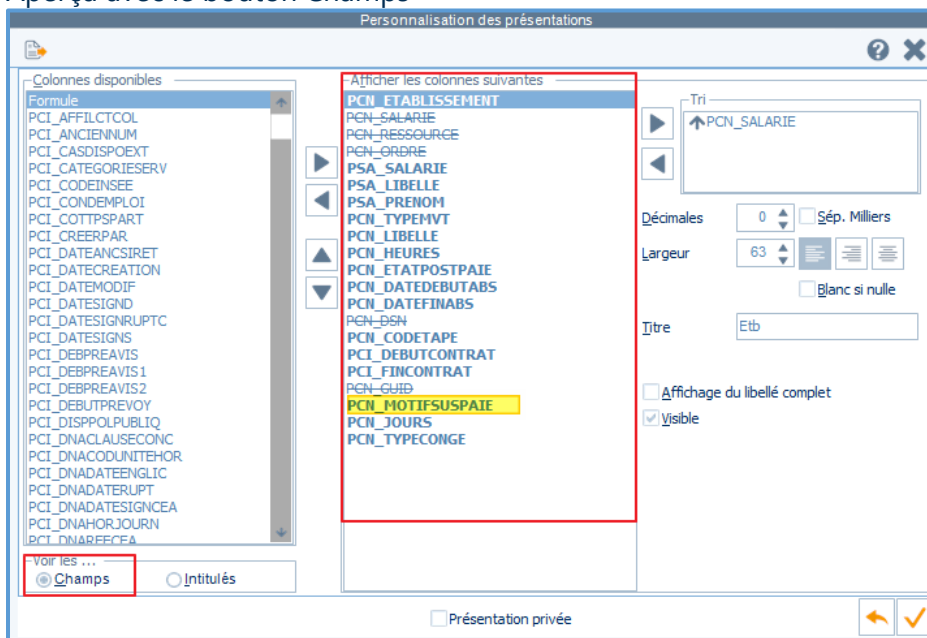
Aperçu avec le bouton Champs

Personnalisation des présentations

Colonnes disponibles
Formule
PCI_AFFILCTCOL
PCI_ANCIENNUM
PCI_CASDISPOEXT
PCI_CATEGORIESERV
PCI_CODEINSEE
PCI_CONDEMPLOI
PCI_COTTPSPART
PCI_CREERPAR
PCI_DATEANCSIRET
PCI_DATECREATION
PCI_DATEMODIF
PCI_DATESIGND
PCI_DATESIGNRUPTC
PCI_DATESIGNS
PCI_DEBPREAVIS
PCI_DEBPREAVIS1
PCI_DEBPREAVIS2
PCI_DEBUTPREVOY
PCI_DISPPOLPUBLIQ
PCI_DNACLAUSECONC
PCI_DNACODUNITEHOR
PCI_DNADATEENGLIC
PCI_DNADATERUPT
PCI_DNADATESIGNCEA
PCI_DNAHORJOURN
PCI_DNAREFCEA

Voir les ...
Champs
Intitulés

Afficher les colonnes suivantes
PCN_ETABLISSEMENT
PCN_SALARIE
PCN_RESSOURCE
PCN_ORDRE
PSA_SALARIE
PSA_LIBELLE
PSA_PRENOM
PCN_TYPEMVT
PCN_LIBELLE
PCN_HEURES
PCN_ETATPOSTPAIE
PCN_DATEDEBUTABS
PCN_DATEFINABS
PCN_DSN
PCN_CODETAPE
PCI_DEBUTCONTRAT
PCI_FINCONTRAT
PCN_GUID
PCN_MOTIFSUSPAIE
PCN_JOURS
PCN_TYPECONGE

Tri
PCN_SALARIE

Décimales 0
Sép. Milliers
Largeur 63
Blanc si nulle
Titre Etb
Affichage du libellé complet
Visible

Présentation privée